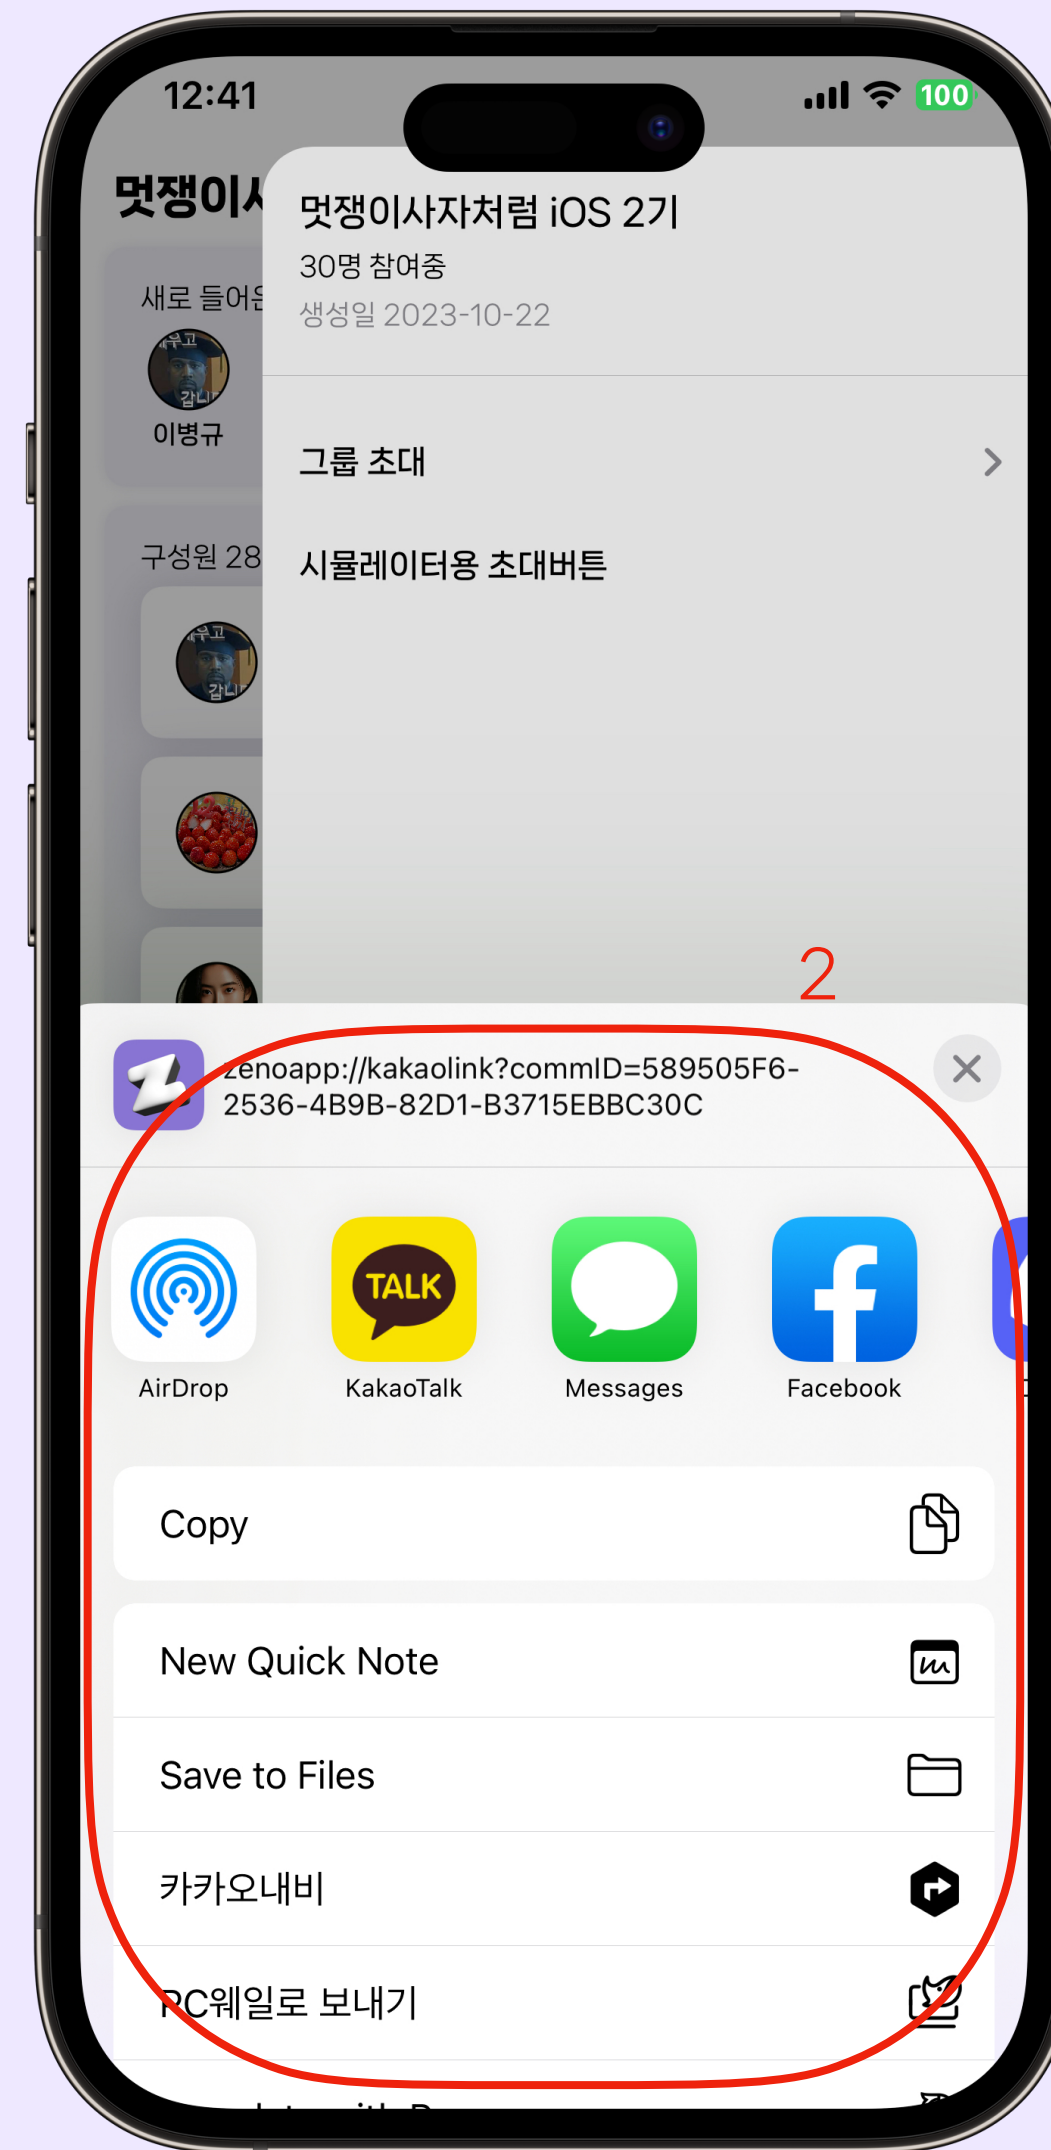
12:41

100

멋쟁이시

새로 들어온

이병규

구성원 28

멋쟁이사자처럼 iOS 2기

30명 참여중

생성일 2023-10-22

그룹 초대

시뮬레이터용 초대버튼

2

zenoapp://kakaolink?commID=589505F6-2536-4B9B-82D1-B3715EBBC30C

TALK

AirDrop

KakaoTalk

Messages

Facebook

Copy

New Quick Note

Save to Files

카카오내비

PC웨일로 보내기

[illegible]